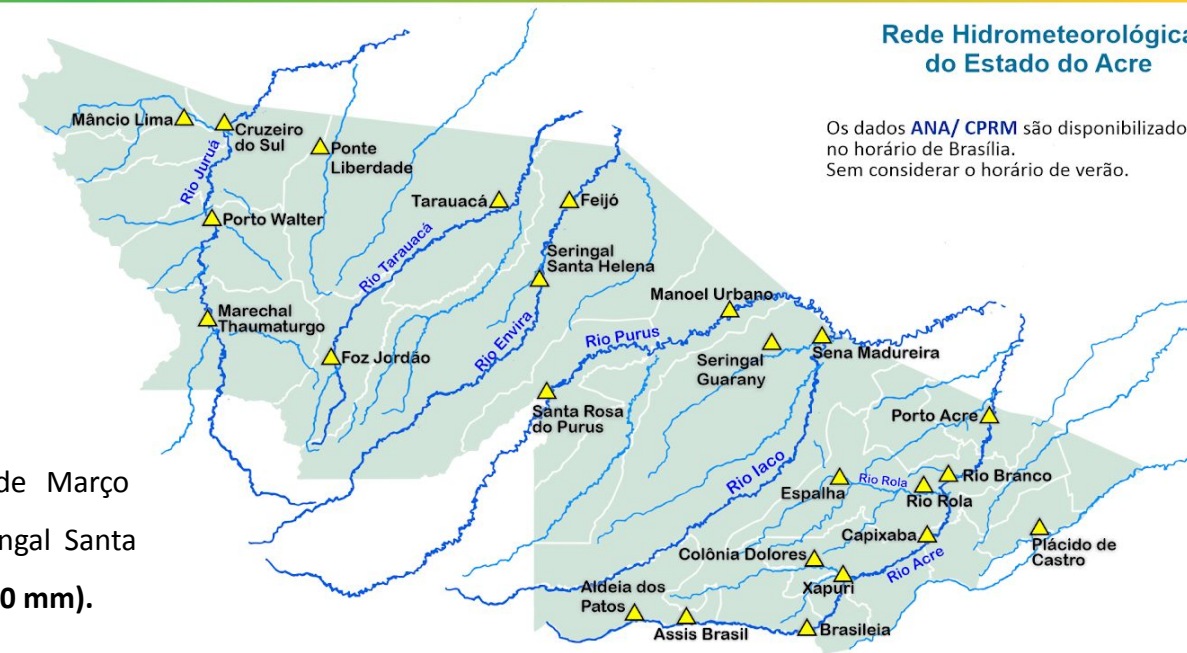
Rede Hidrometeorológica
do Estado do Acre

Os dados ANA/ CPRM são disponibilizado
no horário de Brasília.
Sem considerar o horário de verão.

Mâncio Lima
Cruzeiro do Sul
Ponte Liberdade
Rio Juruá
Porto Walter
Tarauacá
Feijó
Rio Tarauacá
Seringal Santa Helena
Marechal Thaumaturgo
Foz Jordão
Rio Envira
Manoel Urbano
Rio Purus
Seringal Guarany
Sena Madureira
Santa Rosa do Purus
Porto Acre
Rio Iaco
Espalha
Rio Rola
Rio Branco
Rio Rola
Capixaba
Plácido de Castro
Colônia Dolores
Rio Acre
Xapuri
Aldeia dos Patos
Assis Brasil
Brasileia

de Março
ngal Santa
0 mm).